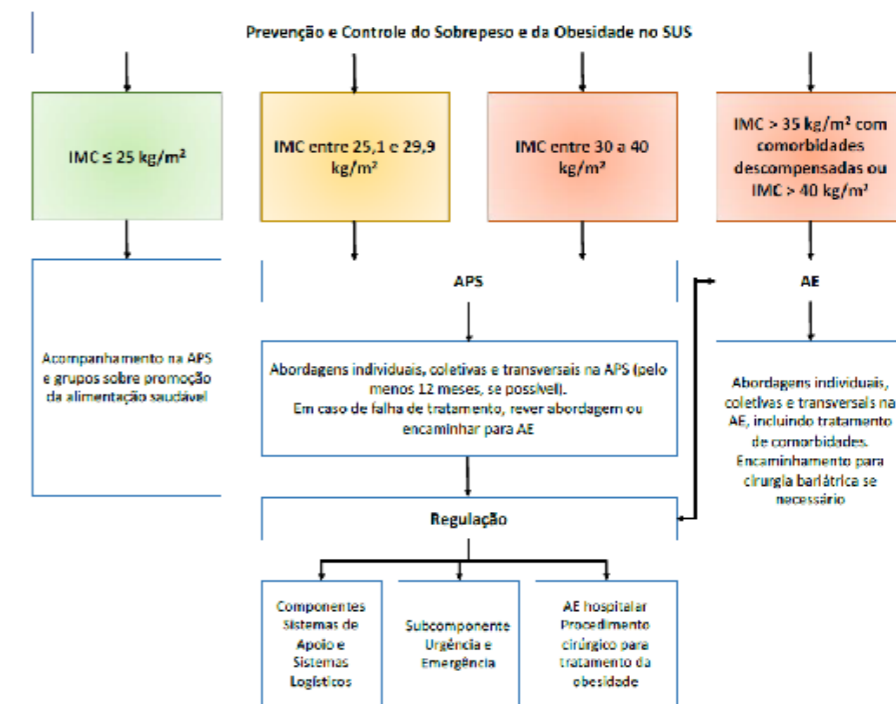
Prevenção e Controle do Sobrepeso e da Obesidade no SUS

IMC ≤ 25 kg/m²

IMC entre 25,1 e 29,9 kg/m²

IMC entre 30 a 40 kg/m²

IMC > 35 kg/m² com comorbidades descompensadas ou IMC > 40 kg/m²

APS

AE

Acompanhamento na APS e grupos sobre promoção da alimentação saudável

Abordagens individuais, coletivas e transversais na APS (pelo menos 12 meses, se possível).
Em caso de falha de tratamento, rever abordagem ou encaminhar para AE

Abordagens individuais, coletivas e transversais na AE, incluindo tratamento de comorbidades. Encaminhamento para cirurgia bariátrica se necessário

Regulação

Componentes Sistemas de Apoio e Sistemas Logísticos

Subcomponente Urgência e Emergência

AE hospitalar Procedimento cirúrgico para tratamento da obesidade